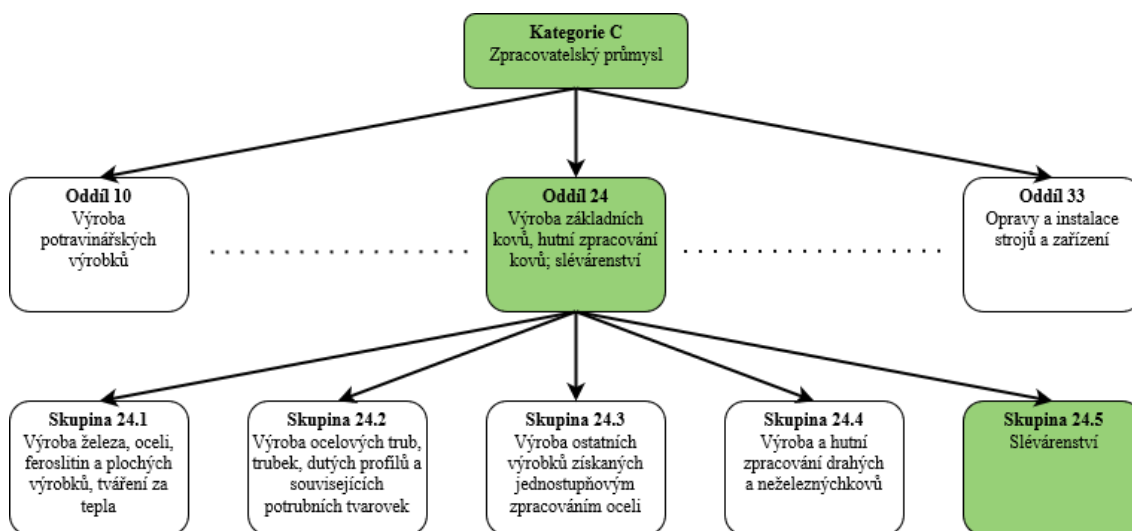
Kategorie C
Zpracovatelský průmysl

Oddíl 10
Výroba potravinářských výrobků

Oddíl 24
Výroba základních kovů, hutní zpracování kovů; slévárenství

Oddíl 33
Opravy a instalace strojů a zařízení

Skupina 24.1
Výroba železa, oceli, feroslitin a plochých výrobků, tváření za tepla

Skupina 24.2
Výroba ocelových trub, trubek, dutých profilů a souvisejících potrubních tvarovek

Skupina 24.3
Výroba ostatních výrobků získaných jednostupňovým zpracováním oceli

Skupina 24.4
Výroba a hutní zpracování drahých a neželeznýchkovů

Skupina 24.5
Slévárenství